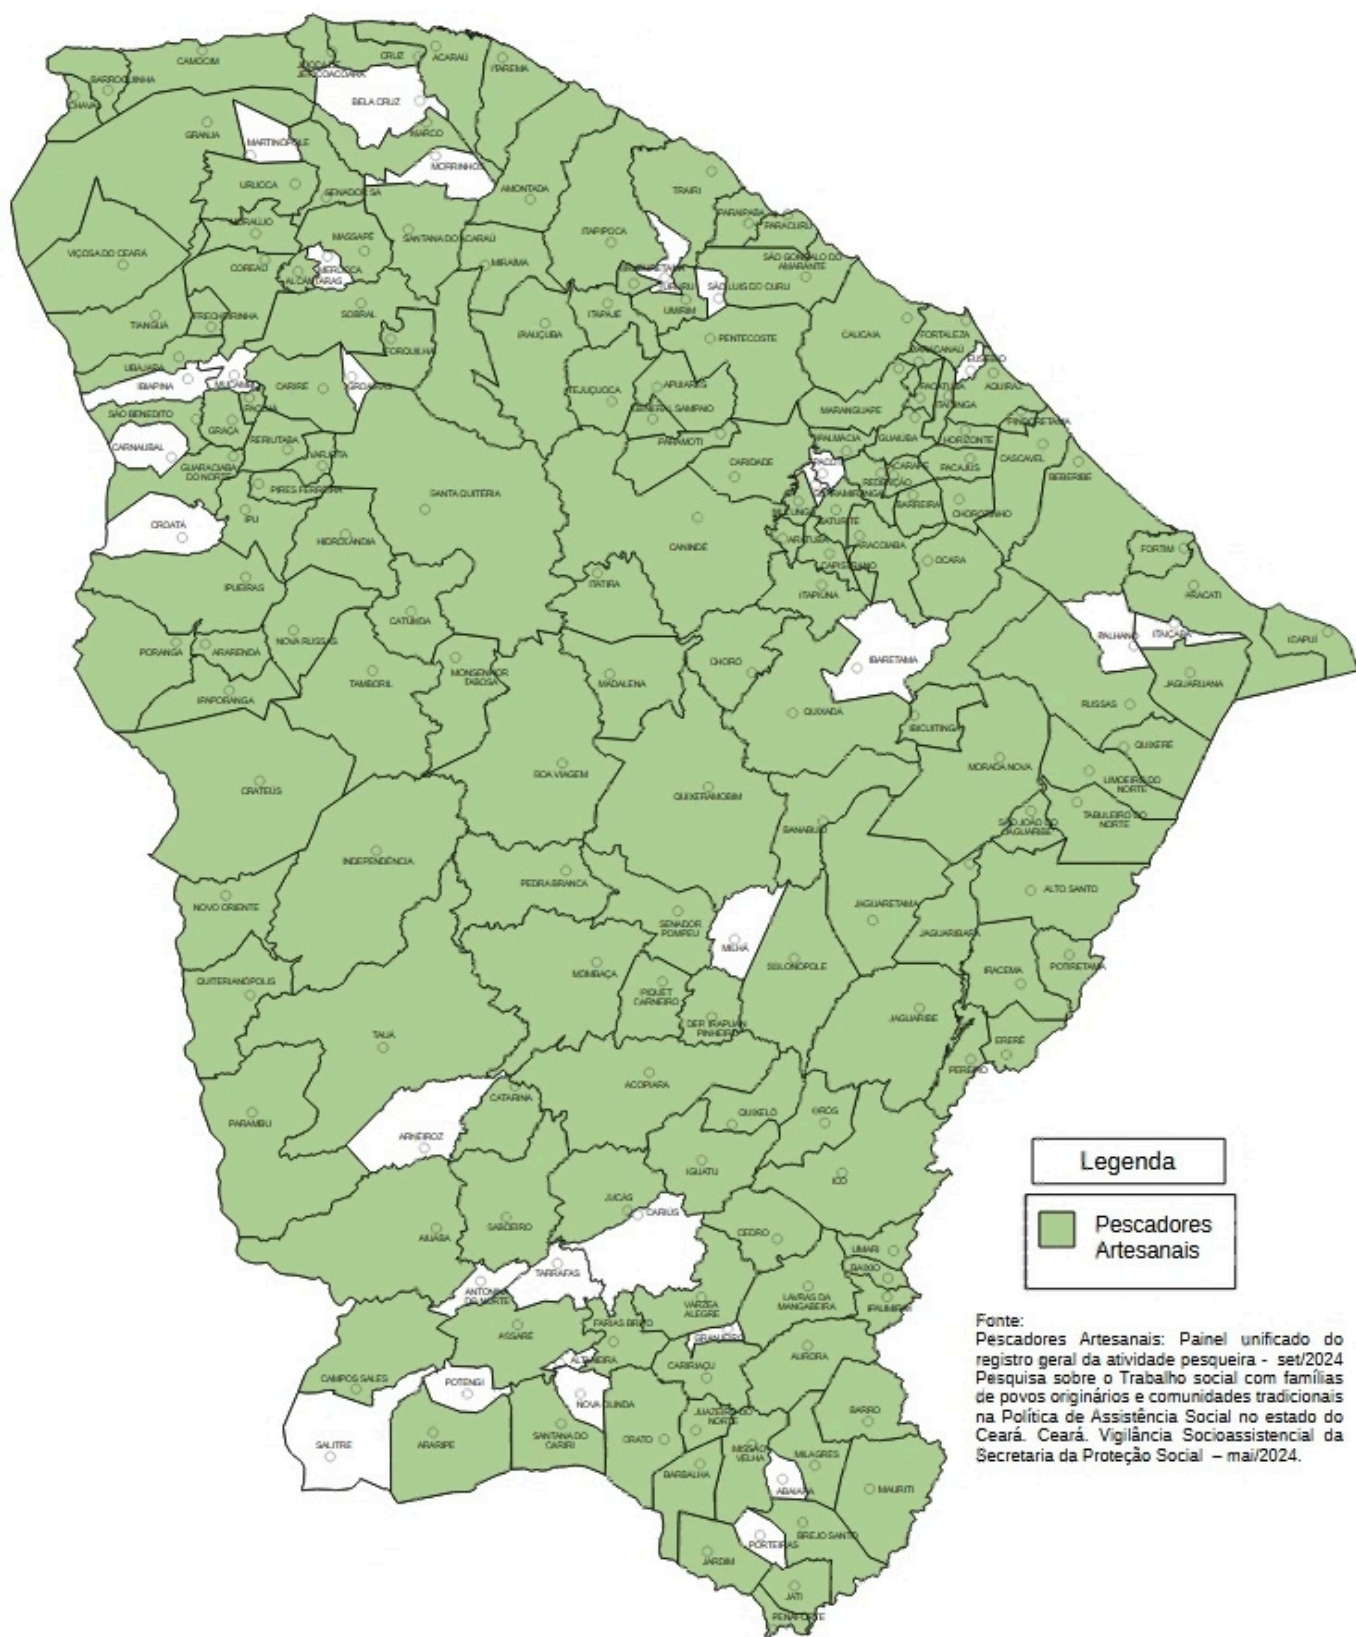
CAMOCIM
BARROQUINHA
CHAVAL
JIJOCA DE JERICOACOARA
CRUZ
ACARAÚ
ITAREMA
BELA CRUZ
GRANJA
MARTINÓPOLE
MARCO
MORRINHOS
URUOCA
SENADOR SÁ
AMONTADA
TRAIRI
MORAÚJO
MASSAPÊ
SANTANA DO ACARAÚ
ITAPIPOCA
PARAIPABA
PARACURU
VIÇOSA DO CEARÁ
COREAÚ
MERUOCA
ALCÂNTARAS
MIRAÍMA
SÃO GONÇALO DO AMARANTE
SÃO LUÍS DO CURU
TIANGUÁ
FRECHEIRINHA
SOBRAL
URUBURETAMA
TURURU
UMIRIM
ITAPAJÉ
IRAUÇUBA
PENTECOSTE
CAUCAIA
FORULHA
FORTALEZA
MARACANAÚ
EUSÉBIO
AQUIRAZ
UBAJARA
IBIAPINA
MUCAMBO
CARIRÉ
GROAÍRAS
TEJUÇUOCA
APUIARÉS
GENERAL SAMPAIO
PACATUBA
ITAITINGA
PINDORETAMA
SÃO BENEDITO
PACUJÁ
MARANGUAPE
GRAÇA
RERIUTABA
VARJOTA
PARAMOTI
PALMÁCIA
GUAIÚBA
HORIZONTE
CARNAUBAL
CARIDADE
PACOTI
ACARAPE
PACAJUS
CASCAVEL
GUARACIABA DO NORTE
PIRES FERREIRA
GUARAMIRANGA
REDENÇÃO
BARREIRA
BEBERIBE
SANTA QUITÉRIA
MULUNGU
BATURITÉ
CHOROZINHO
CROATÁ
IPU
ARATUBA
ARACOIABA
HIDROLÂNDIA
CANINDÉ
CAPISTRANO
OCARA
FORTIM
IPUEIRAS
ITATIRA
ITAPIÚNA
ARACATI
CATUNDA
PALHANO
ITAIÇABA
ICAPUÍ
NOVA RUSSAS
PORANGA
ARARENDA
CHORÓ
IBARETAMA
MONSENHOR TABOSA
TAMBORIL
MADALENA
JAGUARUANA
IPAPORANGA
QUIXADÁ
RUSSAS
IBICUITINGA
QUIXERÉ
BOA VIAGEM
MORADA NOVA
CRATEÚS
LIMOEIRO DO NORTE
QUIXERAMOBIM
SÃO JOÃO DO JAGUARIBE
TABULEIRO DO NORTE
BANABUIÚ
INDEPENDÊNCIA
PEDRA BRANCA
ALTO SANTO
JAGUARETAMA
NOVO ORIENTE
SENADOR POMPEU
MILHÃ
JAGUARIBARA
SOLONÓPOLE
IRACEMA
POTIRETAMA
MOMBAÇA
PIQUET CARNEIRO
QUITERIANÓPOLIS
DEP. IRAPUAN PINHEIRO
JAGUARIBE
TAUÁ
ERERÉ
PEREIRO
ACOPIARA
CATARINA
PARAMBU
QUIXELÔ
OROS
ARNEIROZ
IGUATU
ICÓ
AIUABA
JUCÁS
SABOEIRO
CARIÚS
CEDRO
UMARI
BAIXIO
TARRAFAS
ANTONINA DO NORTE
IPAUMIRIM
LAVRAS DA MANGABEIRA
VÁRZEA ALEGRE
ASSARÉ
FARIAS BRITO
GRANJEIRO
CAMPOS SALES
ALTANEIRA
CARIRIAÇU
AURORA
POTENGI
NOVA OLINDA
BARRO
JUAZEIRO DO NORTE
SALITRE
ARARIPE
SANTANA DO CARIRI
CRATO
MISSÃO VELHA
MILAGRES
BARBALHA
ABAIARA
MAURITI
BREJO SANTO
PORTEIRAS
JARDIM
JATI
PENAFORTE

Legenda
Pescadores Artesanais

Fonte:
Pescadores Artesanais: Painel unificado do registro geral da atividade pesqueira - set/2024
Pesquisa sobre o Trabalho social com famílias de povos originários e comunidades tradicionais na Política de Assistência Social no estado do Ceará. Ceará. Vigilância Socioassistencial da Secretaria da Proteção Social – mai/2024.